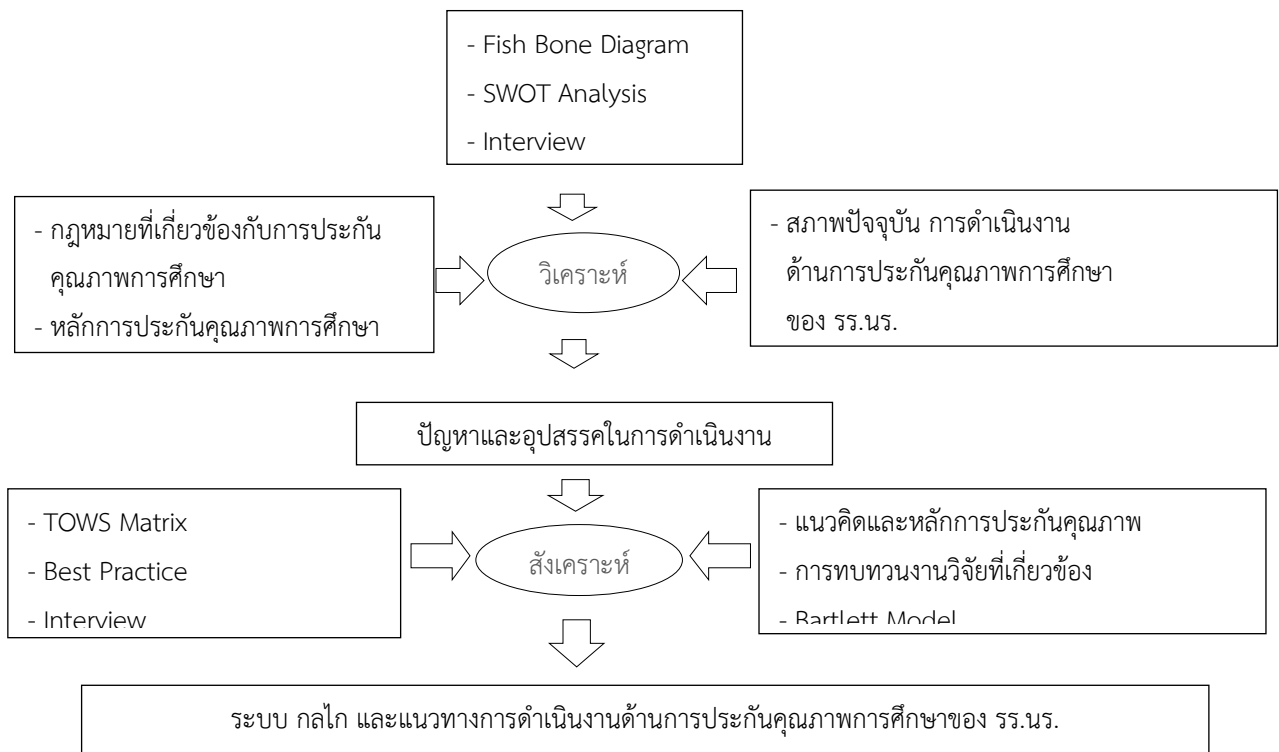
- Fish Bone Diagram
- SWOT Analysis
- Interview

- กฎหมายที่เกี่ยวข้องกับการประกันคุณภาพการศึกษา
- หลักการประกันคุณภาพการศึกษา

วิเคราะห์

- สภาพปัจจุบัน การดำเนินงานด้านการประกันคุณภาพการศึกษาของ รร.นร.

ปัญหาและอุปสรรคในการดำเนินงาน

- TOWS Matrix
- Best Practice
- Interview

สังเคราะห์

- แนวคิดและหลักการประกันคุณภาพ
- การทบทวนงานวิจัยที่เกี่ยวข้อง
- Bartlett Model

ระบบ กลไก และแนวทางการดำเนินงานด้านการประกันคุณภาพการศึกษาของ รร.นร.